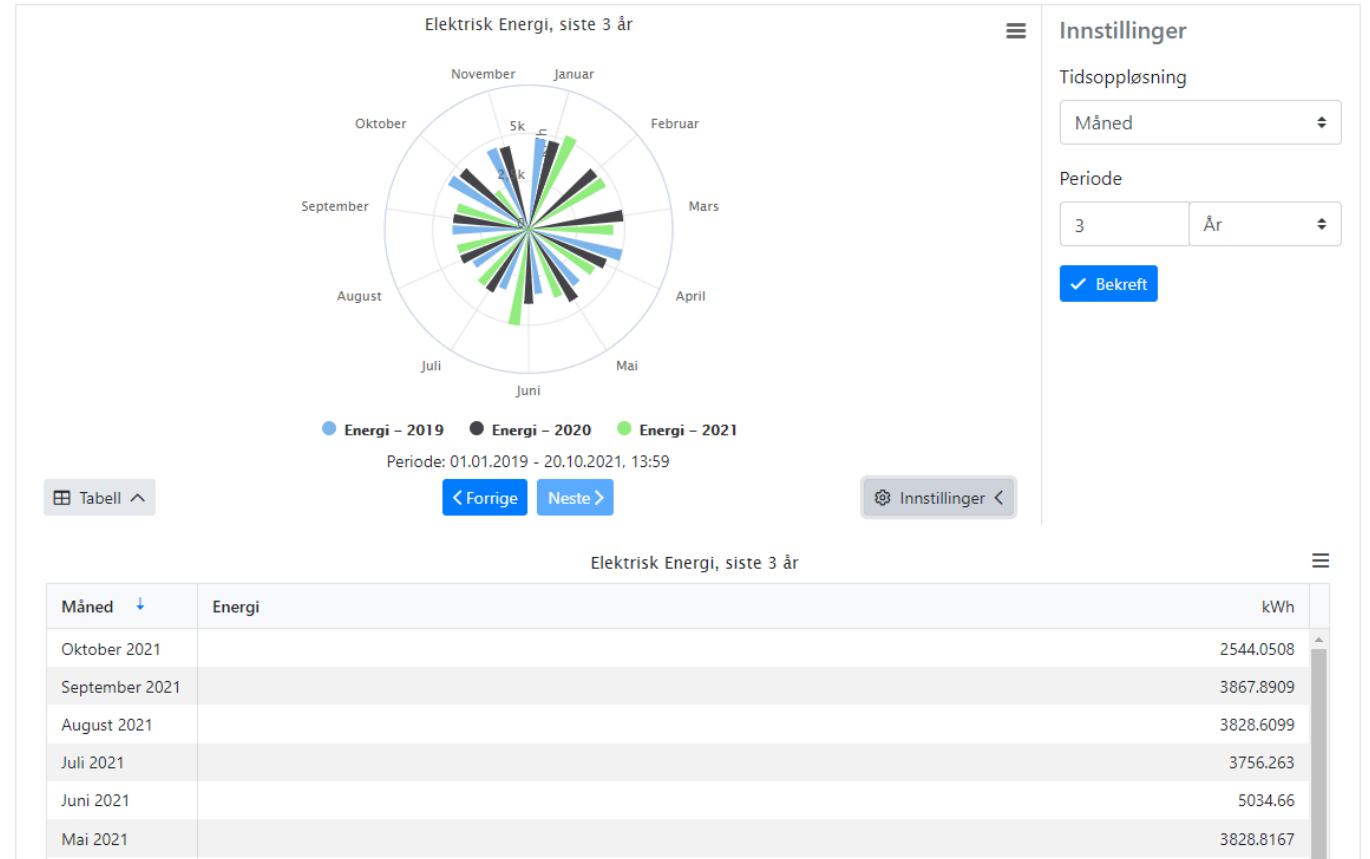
Elektrisk Energi, siste 3 år

November
Januar
Oktober
Februar
5k
2.5k
0
September
Mars
August
April
Juli
Mai
Juni

Energi – 2019 Energi – 2020 Energi – 2021

Periode: 01.01.2019 - 20.10.2021, 13:59

Tabell
Forrige
Neste
Innstillinger

Innstillinger
Tidsoppløsning
Måned
Periode
3
År
Bekreft

Elektrisk Energi, siste 3 år

| Måned | Energi | kWh |
|---|---|---|
| Oktober 2021 | | 2544.0508 |
| September 2021 | | 3867.8909 |
| August 2021 | | 3828.6099 |
| Juli 2021 | | 3756.263 |
| Juni 2021 | | 5034.66 |
| Mai 2021 | | 3828.8167 |